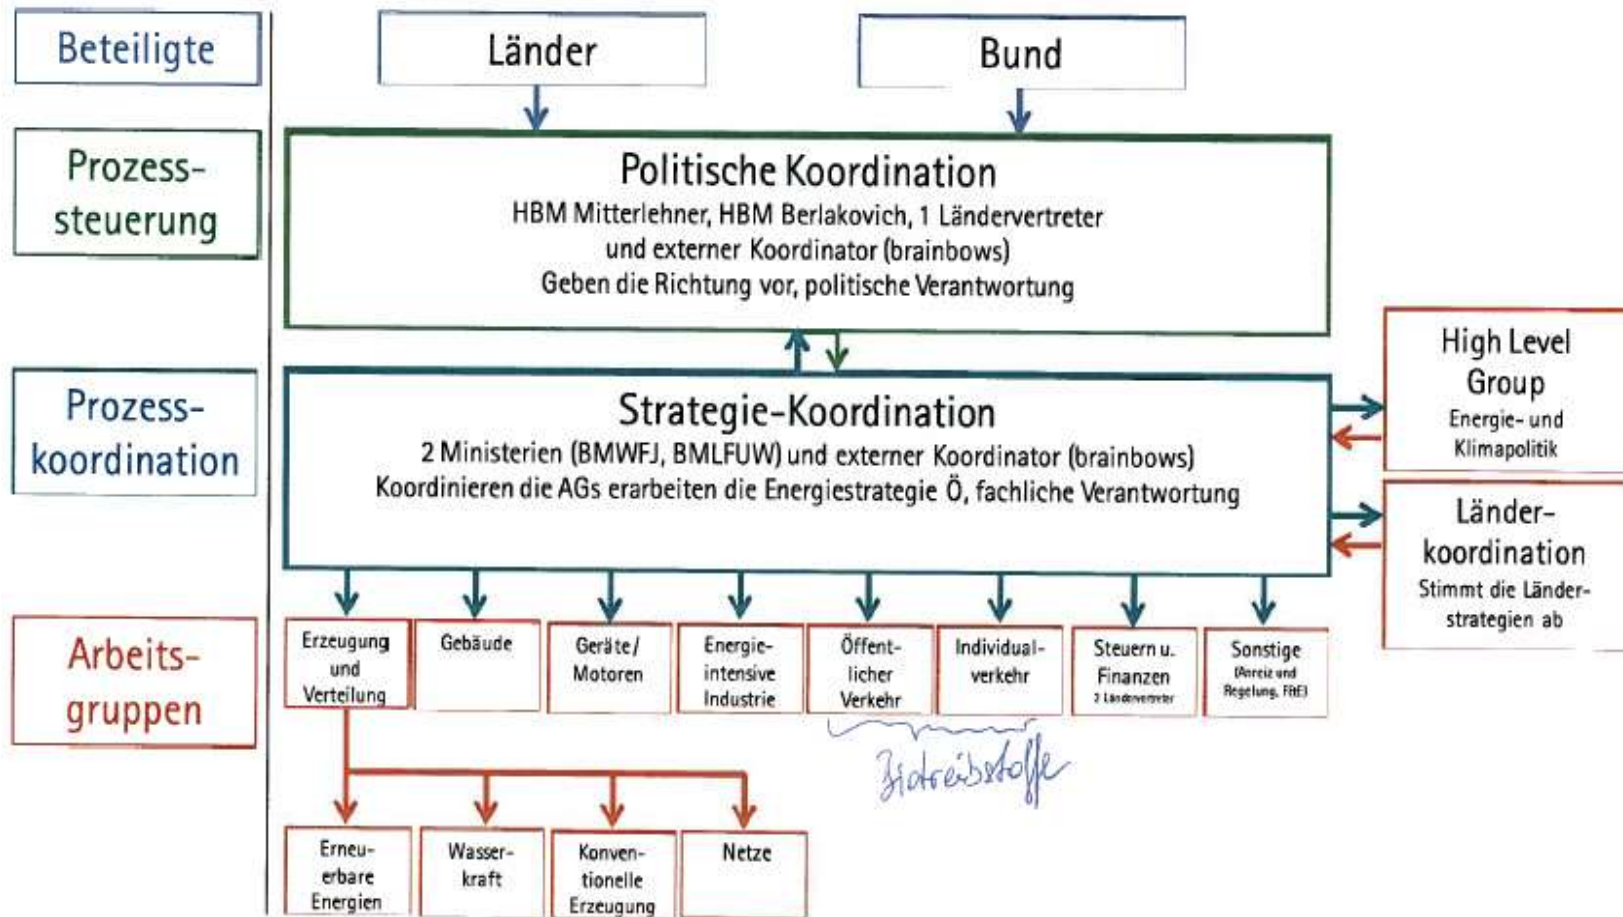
Beteiligte

Länder

Bund

Prozesssteuerung

Politische Koordination
HBM Mitterlehner, HBM Berlakovich, 1 Ländervertreter und externer Koordinator (brainbows)
Geben die Richtung vor, politische Verantwortung

High Level Group
Energie- und Klimapolitik

Prozesskoordination

Strategie-Koordination
2 Ministerien (BMWFJ, BMLFUW) und externer Koordinator (brainbows)
Koordinieren die AGs erarbeiten die Energiestrategie Ö, fachliche Verantwortung

Länderkoordination
Stimmt die Länderstrategien ab

Arbeitsgruppen

Erzeugung und Verteilung

Gebäude

Geräte / Motoren

Energieintensive Industrie

Öffentlicher Verkehr

Individualverkehr

Steuern u. Finanzen
2 Ländervertreter

Sonstige
(Anreiz und Regelung, F&E)

Treibstoffe

Erneuerbare Energien

Wasserkraft

Konventionelle Erzeugung

Netze